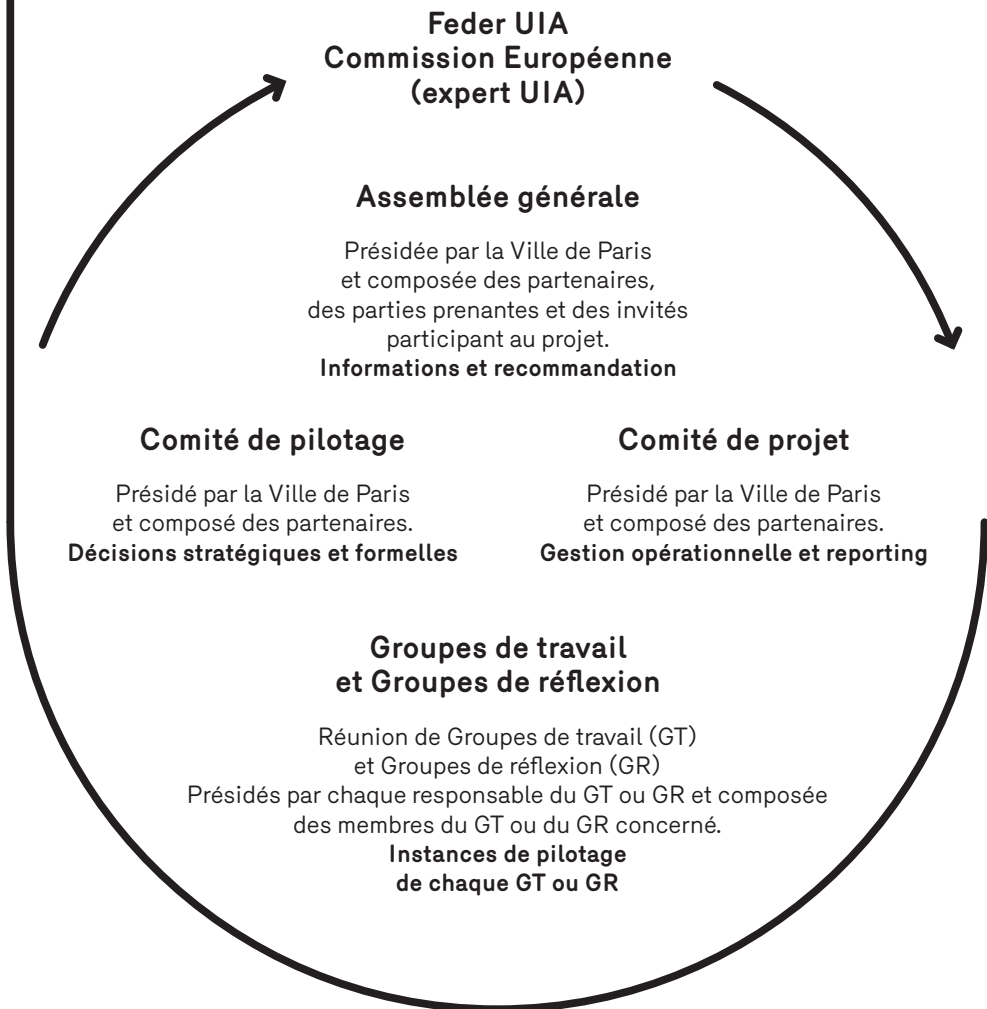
Feder UIA
Commission Européenne
(expert UIA)

Assemblée générale

Présidée par la Ville de Paris et composée des partenaires, des parties prenantes et des invités participant au projet.
Informations et recommandation

Comité de pilotage

Présidé par la Ville de Paris et composé des partenaires.
Décisions stratégiques et formelles

Comité de projet

Présidé par la Ville de Paris et composé des partenaires.
Gestion opérationnelle et reporting

Groupes de travail
et Groupes de réflexion

Réunion de Groupes de travail (GT) et Groupes de réflexion (GR)
Présidés par chaque responsable du GT ou GR et composée des membres du GT ou du GR concerné.
Instances de pilotage de chaque GT ou GR